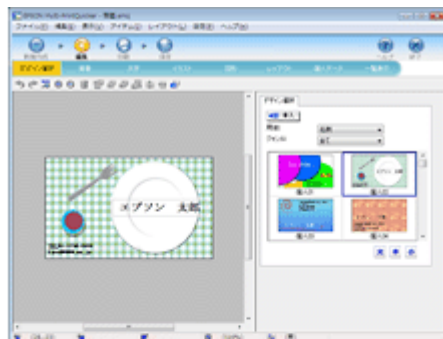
EPSON Multi-PrintQuicker - 早苗.emq
ファイル(F) 編集(E) 表示(V) アイテム(I) レイアウト(L) 設定(S) ヘルプ(H)
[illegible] 編集 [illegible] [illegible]
デザイン選択 背景 文字 イラスト 写真 レイアウト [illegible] 一覧表示
エプソン 太郎
デザイン選択
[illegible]
用途 名刺
デザイン 全て
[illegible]
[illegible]
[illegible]
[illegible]